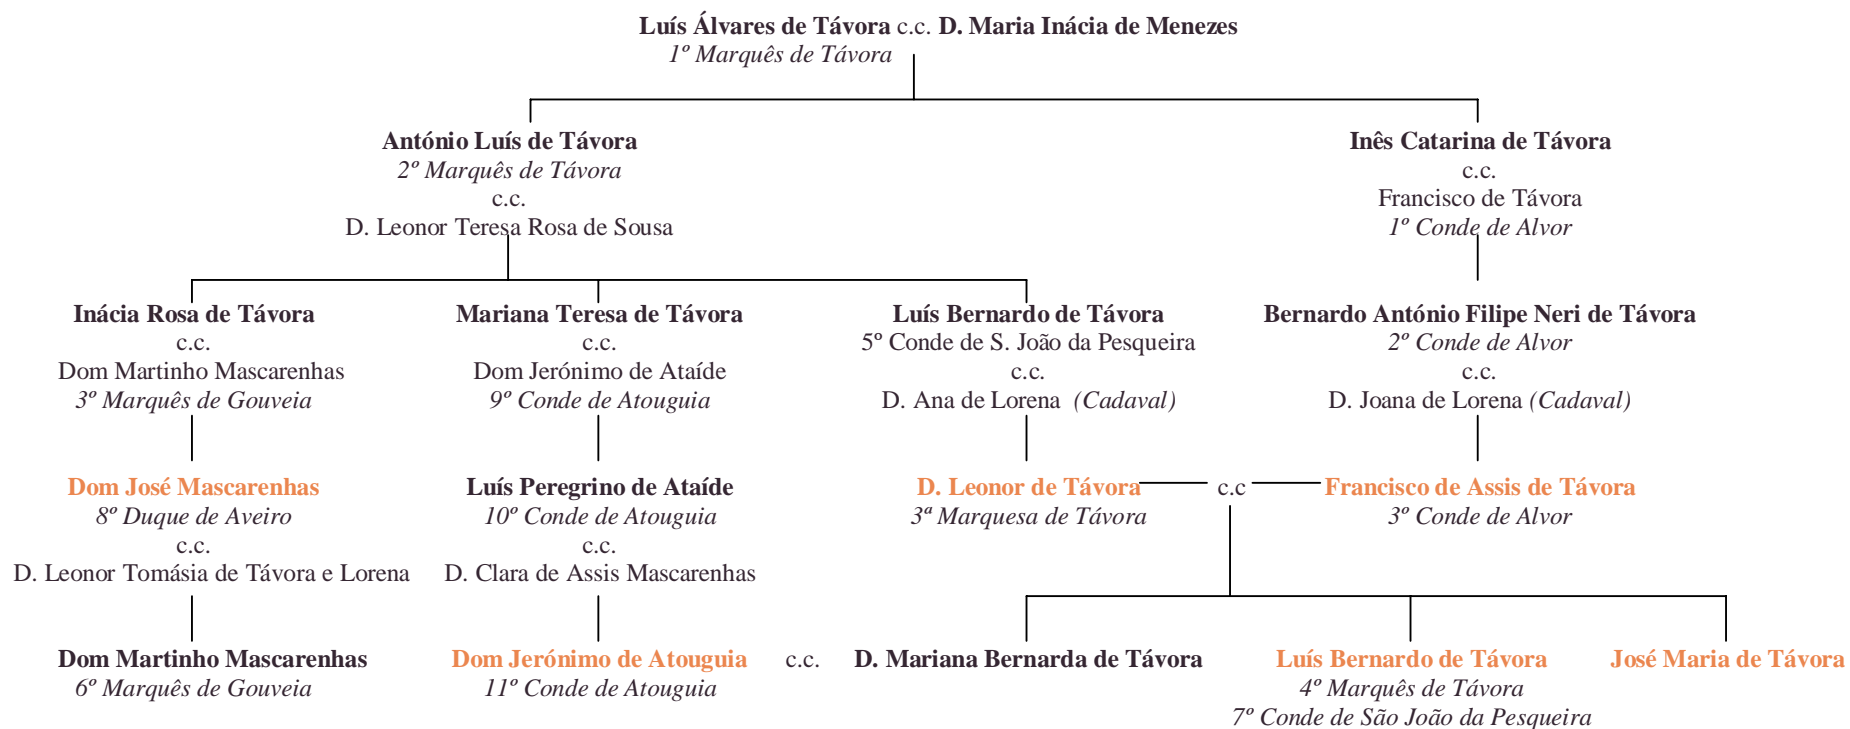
**Luís Álvares de Távora** c.c. **D. Maria Inácia de Menezes**
*1º Marquês de Távora*

**António Luís de Távora**
*2º Marquês de Távora*
c.c.
D. Leonor Teresa Rosa de Sousa

**Inês Catarina de Távora**
c.c.
Francisco de Távora
*1º Conde de Alvor*

**Inácia Rosa de Távora**
c.c.
Dom Martinho Mascarenhas
*3º Marquês de Gouveia*

**Mariana Teresa de Távora**
c.c.
Dom Jerónimo de Ataíde
*9º Conde de Atouguia*

**Luís Bernardo de Távora**
5º Conde de S. João da Pesqueira
c.c.
D. Ana de Lorena *(Cadaval)*

**Bernardo António Filipe Neri de Távora**
*2º Conde de Alvor*
c.c.
D. Joana de Lorena *(Cadaval)*

**Dom José Mascarenhas**
*8º Duque de Aveiro*
c.c.
D. Leonor Tomásia de Távora e Lorena

**Luís Peregrino de Ataíde**
*10º Conde de Atouguia*
c.c.
D. Clara de Assis Mascarenhas

**D. Leonor de Távora** c.c **Francisco de Assis de Távora**
*3ª Marquesa de Távora* *3º Conde de Alvor*

**Dom Martinho Mascarenhas**
*6º Marquês de Gouveia*

**Dom Jerónimo de Atouguia** c.c. **D. Mariana Bernarda de Távora**
*11º Conde de Atouguia*

**Luís Bernardo de Távora**
*4º Marquês de Távora*
*7º Conde de São João da Pesqueira*

**José Maria de Távora**